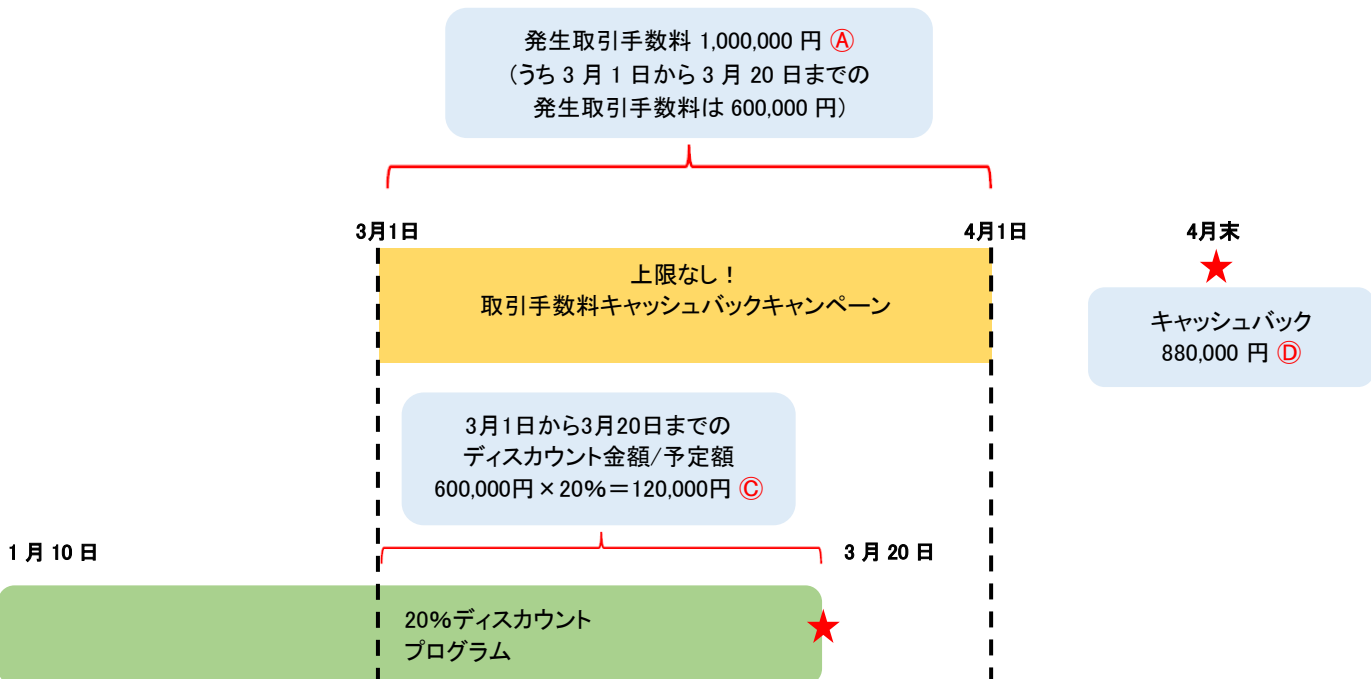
発生取引手数料 1,000,000 円 Ⓐ
（うち 3 月 1 日から 3 月 20 日までの
発生取引手数料は 600,000 円）

3月1日

4月1日

4月末

上限なし！
取引手数料キャッシュバックキャンペーン

キャッシュバック
880,000 円 Ⓓ

3月1日から3月20日までの
ディスカウント金額/予定額
600,000円 × 20% ＝ 120,000円 Ⓒ

1 月 10 日

3 月 20 日

20%ディスカウント
プログラム